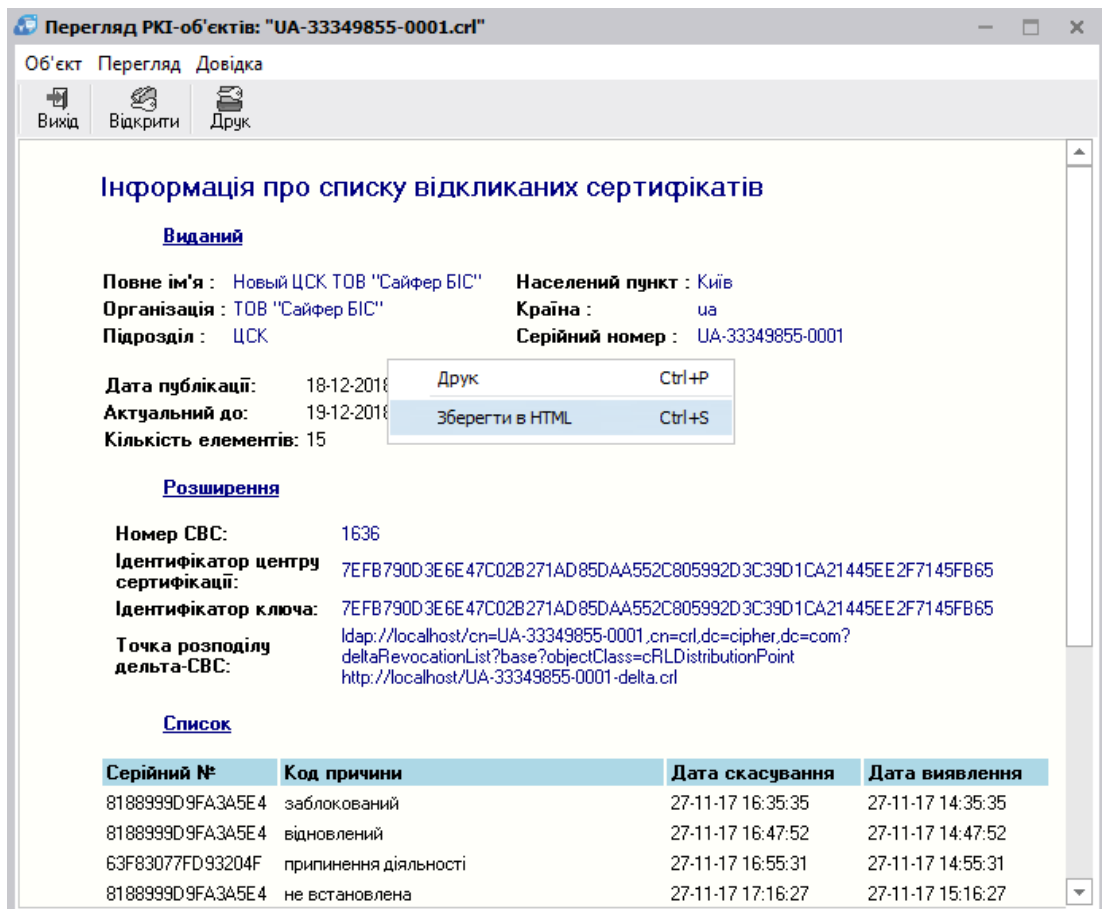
Перегляд PKI-об'єктів: "UA-33349855-0001.crl"

Об'єкт Перегляд Довідка

Вихід Відкрити Друк

Інформація про списку відкликаних сертифікатів

Виданий

Повне ім'я : Новый ЦСК ТОВ "Сайфер БІС"
Організація : ТОВ "Сайфер БІС"
Підрозділ : ЦСК

Населений пункт : Київ
Країна : ua
Серійний номер : UA-33349855-0001

Дата публікації: 18-12-2018
Актуальний до: 19-12-2018
Кількість елементів: 15

Друк Ctrl+P
Зберегти в HTML Ctrl+S

Розширення

Номер СВС: 1636
Ідентифікатор центру сертифікації: 7EFB790D3E6E47C02B271AD85DAA552C805992D3C39D1CA21445EE2F7145FB65
Ідентифікатор ключа: 7EFB790D3E6E47C02B271AD85DAA552C805992D3C39D1CA21445EE2F7145FB65
Точка розподілу дельта-СВС: ldap://localhost/cn=UA-33349855-0001,cn=crl,dc=cipher,dc=com?deltaRevocationList?base?objectClass=cRLDistributionPoint
http://localhost/UA-33349855-0001-delta.crl

Список

| Серійний № | Код причини | Дата скасування | Дата виявлення |
|---|---|---|---|
| 8188999D9FA3A5E4 | заблокований | 27-11-17 16:35:35 | 27-11-17 14:35:35 |
| 8188999D9FA3A5E4 | відновлений | 27-11-17 16:47:52 | 27-11-17 14:47:52 |
| 63F83077FD93204F | припинення діяльності | 27-11-17 16:55:31 | 27-11-17 14:55:31 |
| 8188999D9FA3A5E4 | не встановлена | 27-11-17 17:16:27 | 27-11-17 15:16:27 |